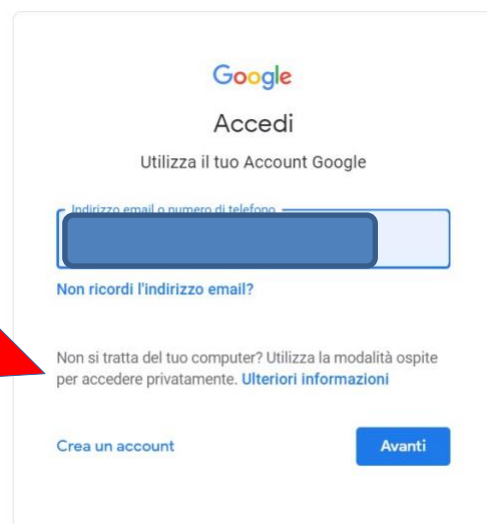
Google

Accedi

Utilizza il tuo Account Google

Indirizzo email o numero di telefono

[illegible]

Non ricordi l'indirizzo email?

Non si tratta del tuo computer? Utilizza la modalità ospite per accedere privatamente. Ulteriori informazioni

Crea un account

Avanti